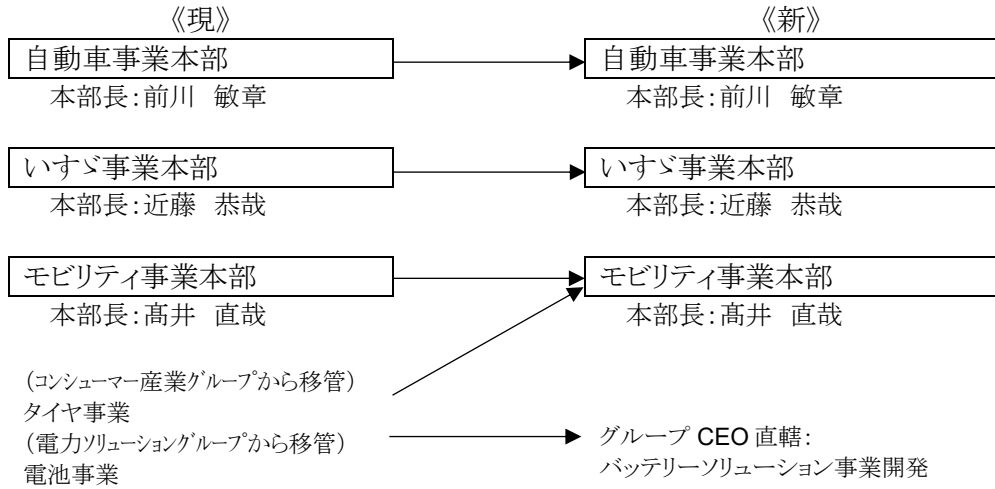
《現》

自動車事業本部
本部長:前川　敏章

いすゞ事業本部
本部長:近藤　恭哉

モビリティ事業本部
本部長:髙井　直哉

（コンシューマー産業グループから移管）
タイヤ事業
（電力ソリューショングループから移管）
電池事業

《新》

自動車事業本部
本部長:前川　敏章

いすゞ事業本部
本部長:近藤　恭哉

モビリティ事業本部
本部長:髙井　直哉

グループ CEO 直轄:
バッテリーソリューション事業開発